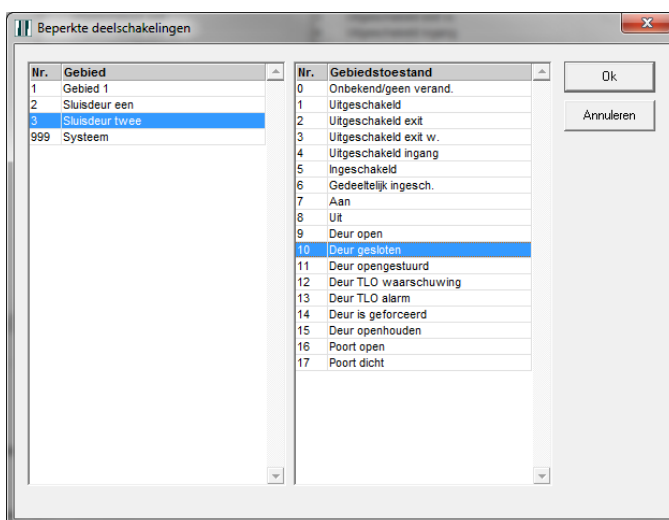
Beperkte deelschakelingen

| Nr. | Gebied |
|---|---|
| 1 | Gebied 1 |
| 2 | Sluisdeur een |
| 3 | Sluisdeur twee |
| 999 | Systeem |

| Nr. | Gebiedstoestand |
|---|---|
| 0 | Onbekend/geen verand. |
| 1 | Uitgeschakeld |
| 2 | Uitgeschakeld exit |
| 3 | Uitgeschakeld exit w. |
| 4 | Uitgeschakeld ingang |
| 5 | Ingeschakeld |
| 6 | Gedeeltelijk ingesch. |
| 7 | Aan |
| 8 | Uit |
| 9 | Deur open |
| 10 | Deur gesloten |
| 11 | Deur opengestuurd |
| 12 | Deur TLO waarschuwing |
| 13 | Deur TLO alarm |
| 14 | Deur is geforceerd |
| 15 | Deur openhouden |
| 16 | Poort open |
| 17 | Poort dicht |

Ok

Annuleren